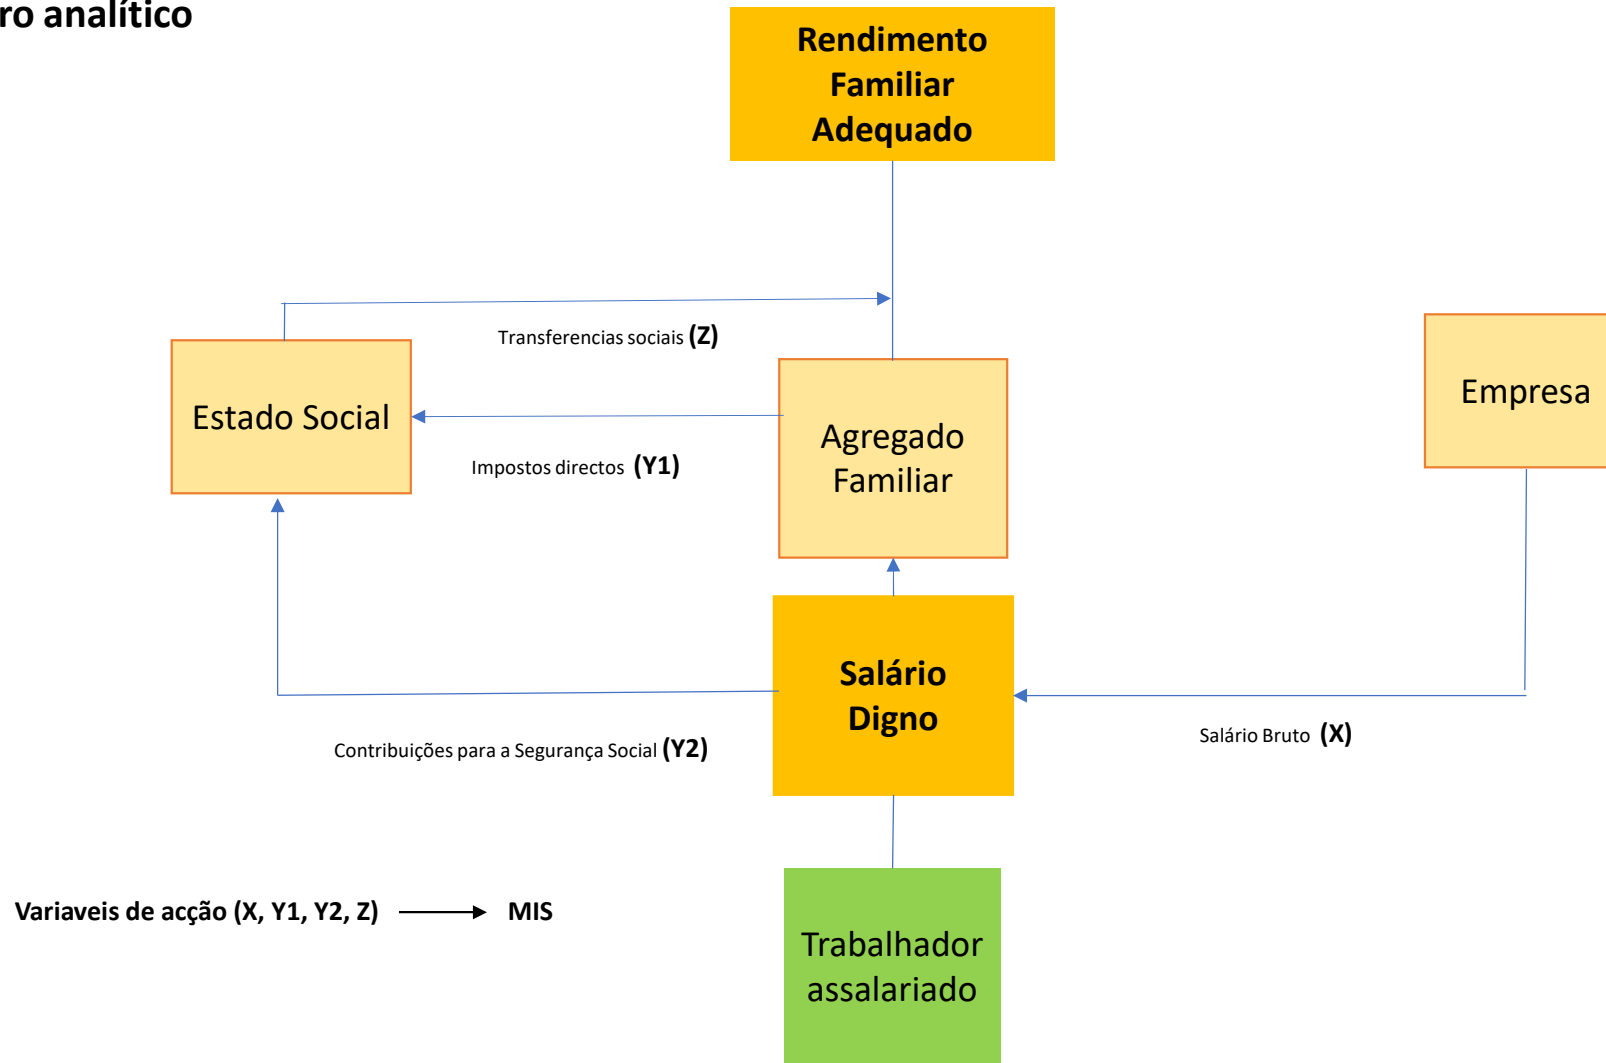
ro analítico

Rendimento Familiar Adequado

Transferencias sociais **(Z)**

Estado Social

Impostos directos **(Y1)**

Agregado Familiar

Empresa

Salário Digno

Contribuições para a Segurança Social **(Y2)**

Salário Bruto **(X)**

Variaveis de acção (X, Y1, Y2, Z) → MIS

Trabalhador assalariado